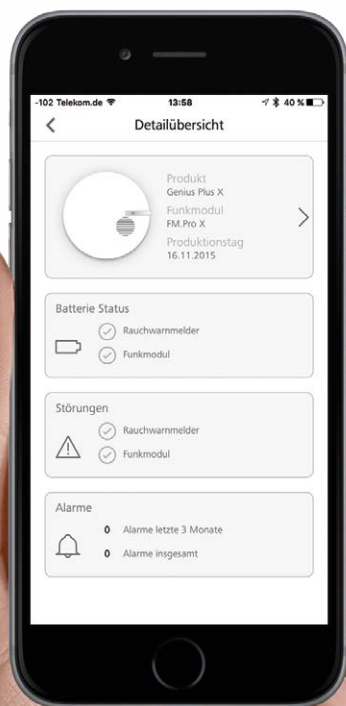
-102 Telekom.de
13:58
40 %

Detailübersicht

Produkt
Genius Plus X
Funkmodul
FM.Pro X
Produktionstag
16.11.2015

Batterie Status
Rauchwarnmelder
Funkmodul

Störungen
Rauchwarnmelder
Funkmodul

Alarme
0 Alarme letzte 3 Monate
0 Alarme insgesamt